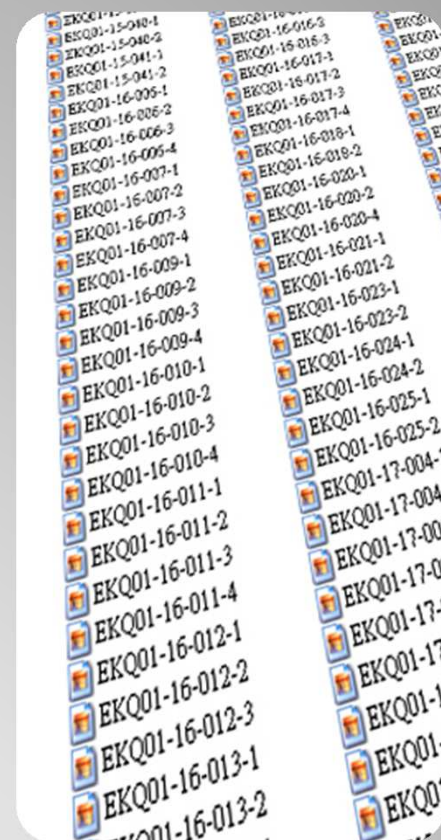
EKQ01-15-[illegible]
EKQ01-15-040-1
EKQ01-15-040-2
EKQ01-15-041-1
EKQ01-15-041-2
EKQ01-16-005-1
EKQ01-16-005-2
EKQ01-16-005-3
EKQ01-16-005-4
EKQ01-16-007-1
EKQ01-16-007-2
EKQ01-16-007-3
EKQ01-16-007-4
EKQ01-16-009-1
EKQ01-16-009-2
EKQ01-16-009-3
EKQ01-16-009-4
EKQ01-16-010-1
EKQ01-16-010-2
EKQ01-16-010-3
EKQ01-16-010-4
EKQ01-16-011-1
EKQ01-16-011-2
EKQ01-16-011-3
EKQ01-16-011-4
EKQ01-16-012-1
EKQ01-16-012-2
EKQ01-16-012-3
EKQ01-16-013-1
EKQ01-16-013-2
EKQ01-16-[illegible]

EKQ01-16-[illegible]
EKQ01-16-016-2
EKQ01-16-016-3
EKQ01-16-017-1
EKQ01-16-017-2
EKQ01-16-017-3
EKQ01-16-017-4
EKQ01-16-018-1
EKQ01-16-018-2
EKQ01-16-020-1
EKQ01-16-020-2
EKQ01-16-020-4
EKQ01-16-021-1
EKQ01-16-021-2
EKQ01-16-023-1
EKQ01-16-023-2
EKQ01-16-024-1
EKQ01-16-024-2
EKQ01-16-025-1
EKQ01-16-025-2
EKQ01-17-004-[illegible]
EKQ01-17-004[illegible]
EKQ01-17-00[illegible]
EKQ01-17-0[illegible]
EKQ01-17-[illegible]
EKQ01-17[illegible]
EKQ01-1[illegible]
EKQ01-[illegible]
EKQ01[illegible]

EKQ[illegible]
EKQ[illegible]
EKQ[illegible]
EK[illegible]
EK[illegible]
E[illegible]